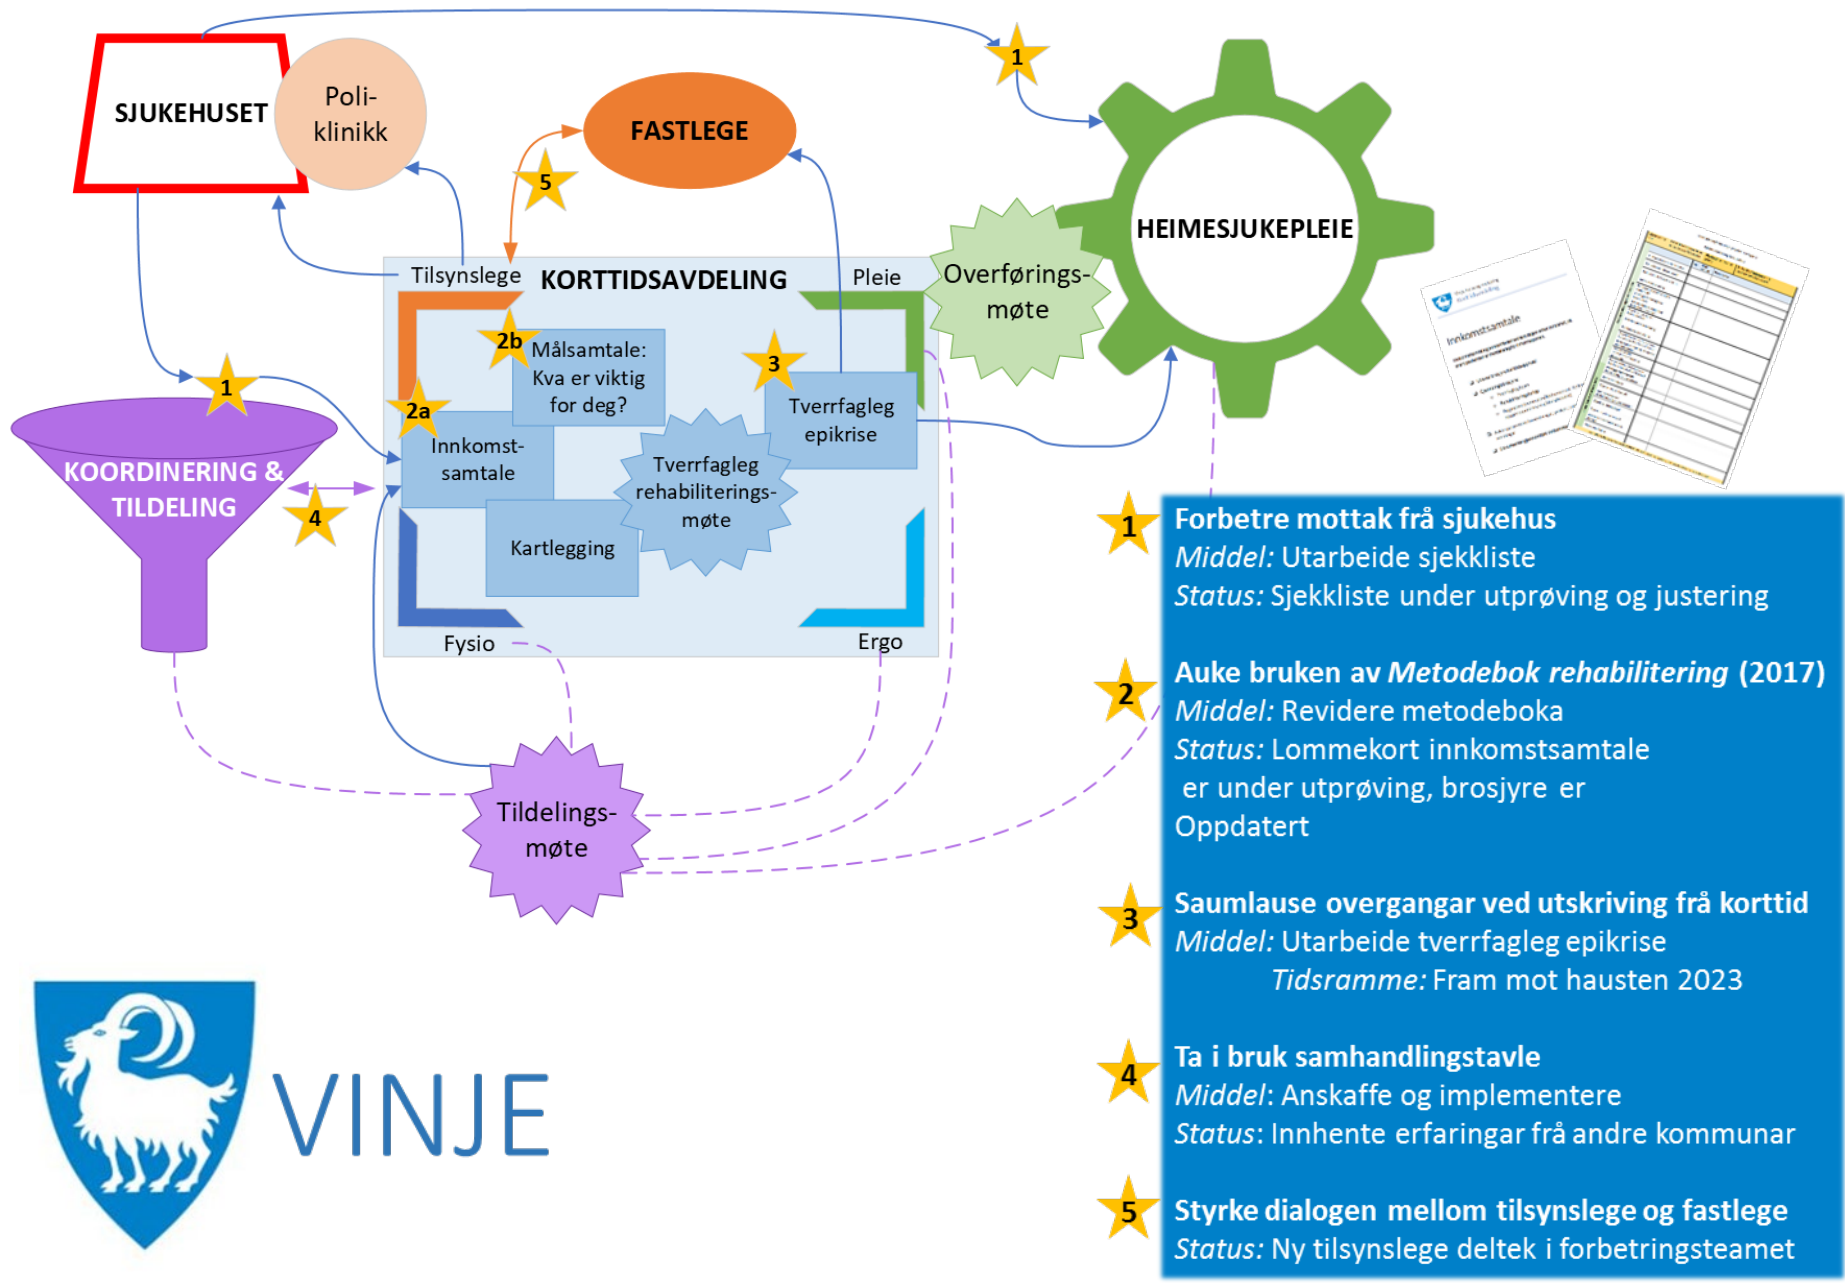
SJUKEHUSET

Poli-klinikk

FASTLEGE

1

HEIMESJUKEPLEIE

5

Tilsynslege

KORTTIDSAVDELING

Pleie

Overførings-møte

2b

Målsamtale: Kva er viktig for deg?

3

Tverrfagleg epikrise

1

2a

Innkomst-samtale

Tverrfagleg rehabiliterings-møte

KOORDINERING & TILDELING

4

Kartlegging

Fysio

Ergo

Tildelings-møte

Innkomstsamtale

1 Forbetre mottak frå sjukehus
*Middel:* Utarbeide sjekkliste
*Status:* Sjekkliste under utprøving og justering

2 Auke bruken av *Metodebok rehabilitering* (2017)
*Middel:* Revidere metodeboka
*Status:* Lommekort innkomstsamtale er under utprøving, brosjyre er Oppdatert

3 Saumlause overgangar ved utskriving frå korttid
*Middel:* Utarbeide tverrfagleg epikrise
*Tidsramme:* Fram mot hausten 2023

4 Ta i bruk samhandlingstavle
*Middel*: Anskaffe og implementere
*Status*: Innhente erfaringar frå andre kommunar

5 Styrke dialogen mellom tilsynslege og fastlege
*Status:* Ny tilsynslege deltek i forbetringsteamet

VINJE